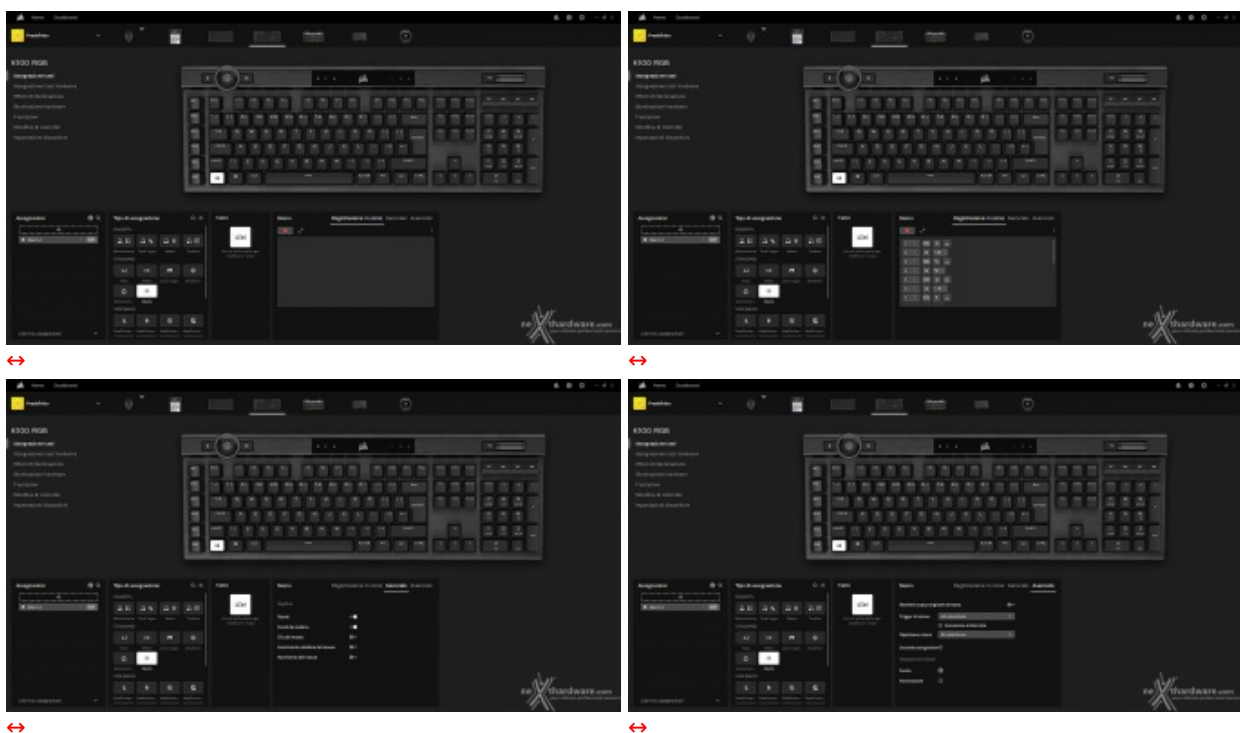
K100 RGB

Assegnazioni tasti

nexthardware.com

↔

K100 RGB

Assegnazioni tasti

nexthardware.com

↔

K100 RGB

Assegnazioni tasti

nexthardware.com

↔

K100 RGB

Assegnazioni tasti

nexthardware.com

↔